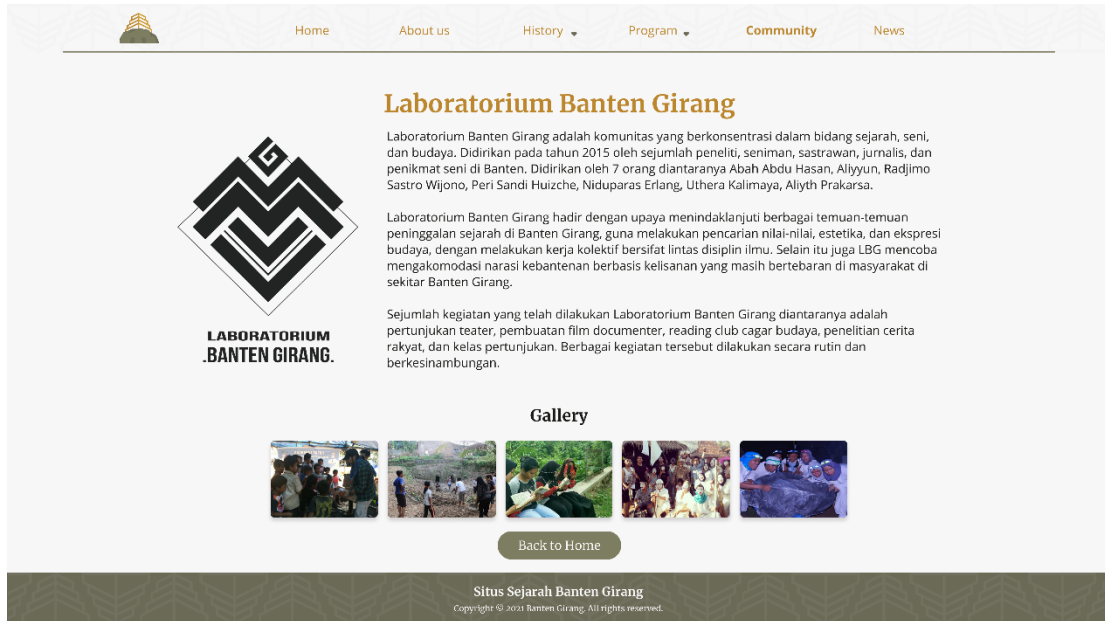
Home About us History Program Community News

Laboratorium Banten Girang

LABORATORIUM
.BANTEN GIRANG.

Laboratorium Banten Girang adalah komunitas yang berkonsentrasi dalam bidang sejarah, seni, dan budaya. Didirikan pada tahun 2015 oleh sejumlah peneliti, seniman, sastrawan, jurnalis, dan penikmat seni di Banten. Didirikan oleh 7 orang diantaranya Abah Abdu Hasan, Aliyyun, Radjimo Sastro Wijono, Peri Sandi Huizche, Niduparas Erlang, Uthera Kalimaya, Aliyth Prakarsa.

Laboratorium Banten Girang hadir dengan upaya menindaklanjuti berbagai temuan-temuan peninggalan sejarah di Banten Girang, guna melakukan pencarian nilai-nilai, estetika, dan ekspresi budaya, dengan melakukan kerja kolektif bersifat lintas disiplin ilmu. Selain itu juga LBG mencoba mengakomodasi narasi kebantenan berbasis kelisanan yang masih bertebaran di masyarakat di sekitar Banten Girang.

Sejumlah kegiatan yang telah dilakukan Laboratorium Banten Girang diantaranya adalah pertunjukan teater, pembuatan film documenter, reading club cagar budaya, penelitian cerita rakyat, dan kelas pertunjukan. Berbagai kegiatan tersebut dilakukan secara rutin dan berkesinambungan.

Gallery

Back to Home

Situs Sejarah Banten Girang
Copyright © 2021 Banten Girang. All rights reserved.